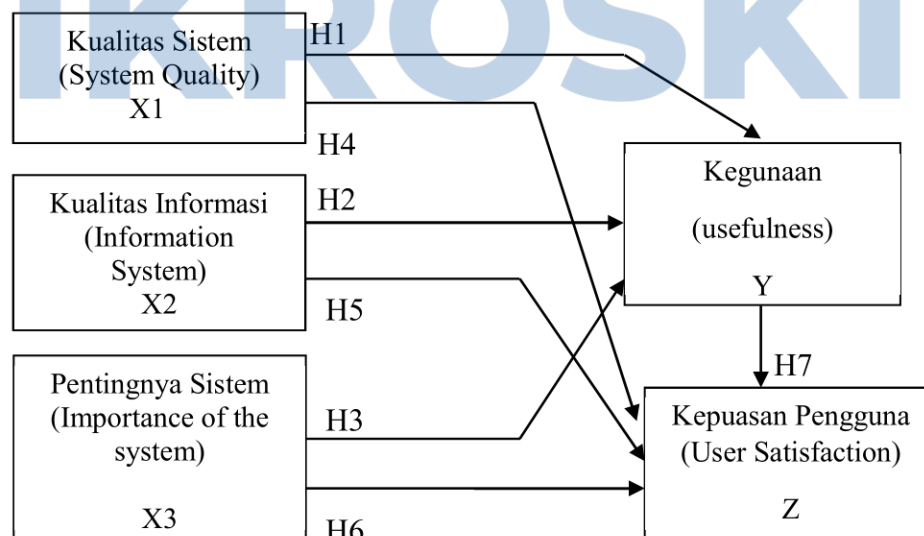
IKROSKI

Kualitas Sistem (System Quality) X1

H1

H4

Kegunaan (usefulness) Y

Kualitas Informasi (Information System) X2

H2

H5

H7

Pentingnya Sistem (Importance of the system) X3

H3

Kepuasan Pengguna (User Satisfaction) Z

H6